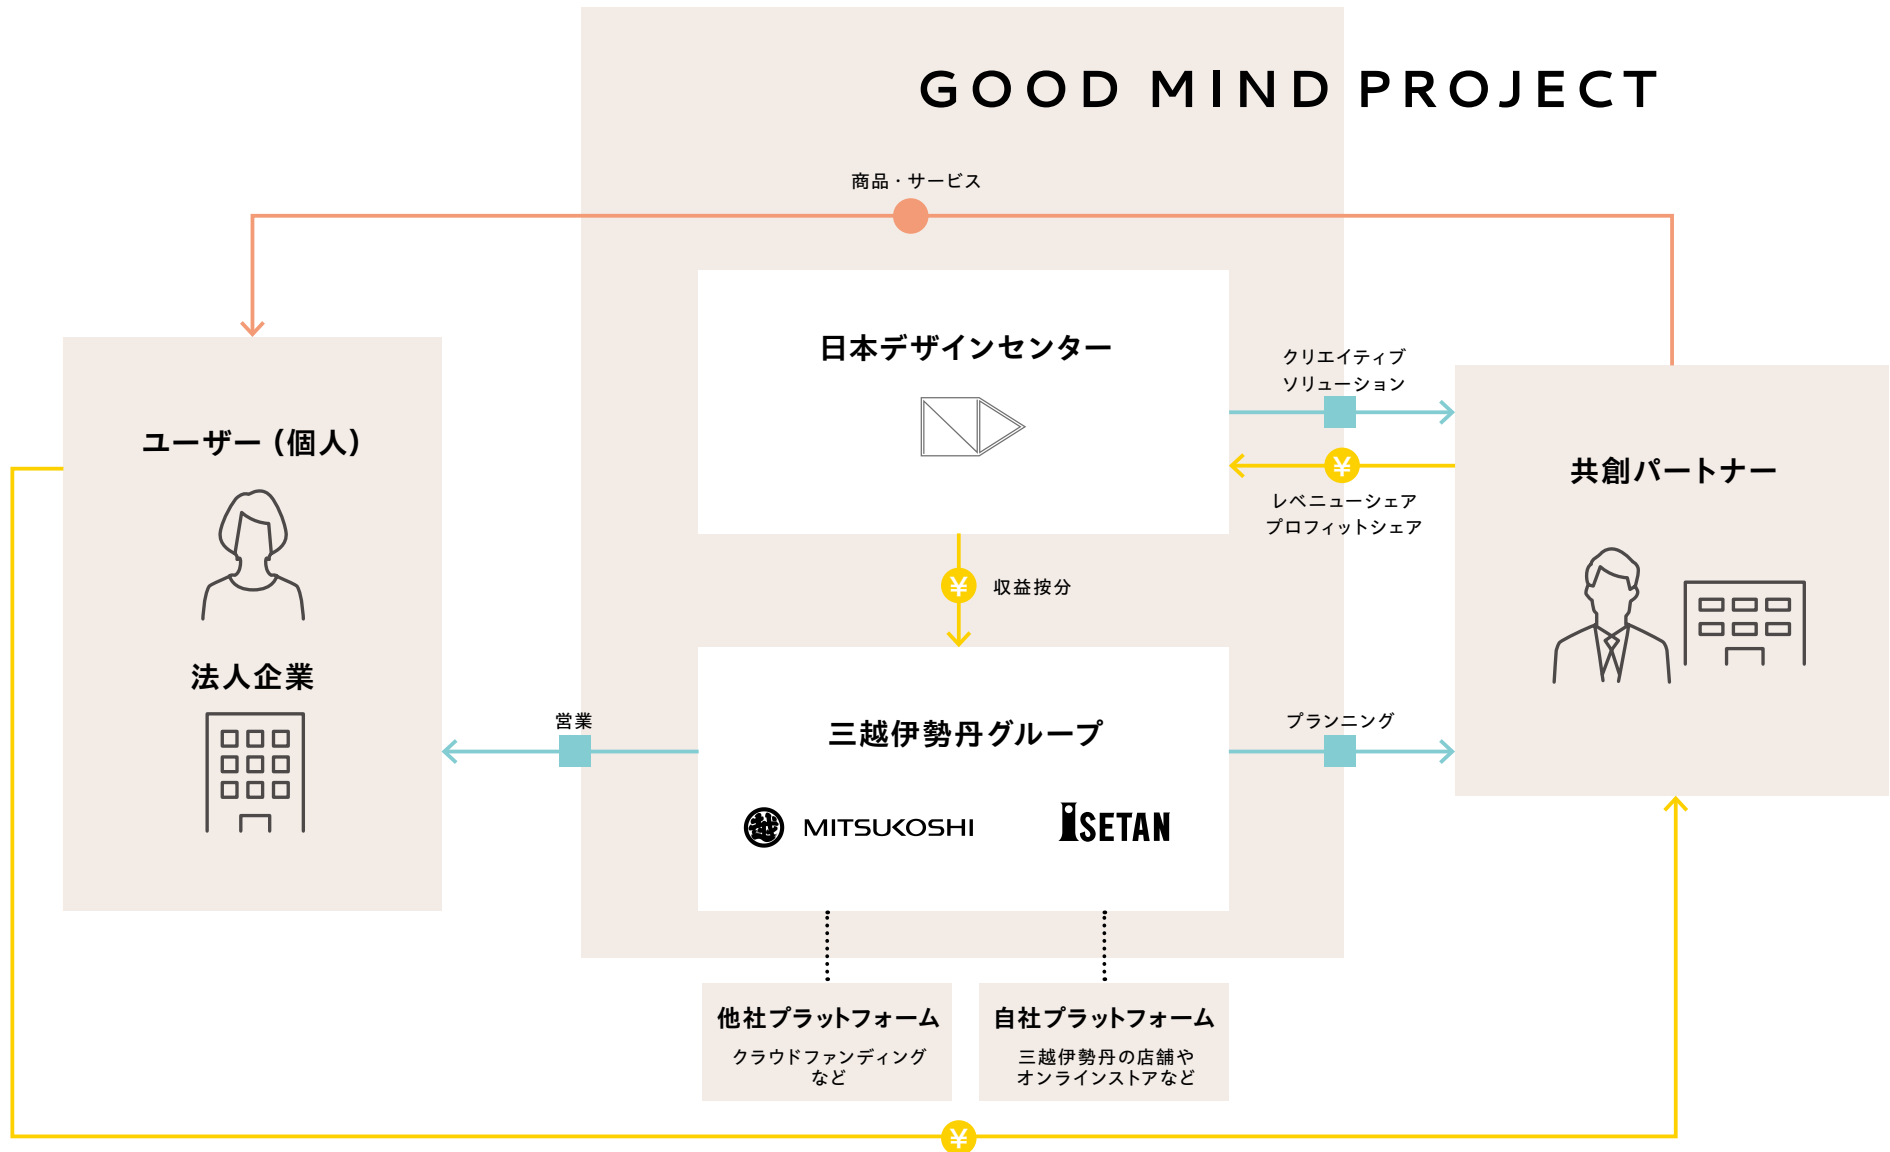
GOOD MIND PROJECT

商品・サービス

ユーザー（個人）

法人企業

日本デザインセンター

クリエイティブ
ソリューション

¥

レベニューシェア
プロフィットシェア

共創パートナー

¥

収益按分

営業

三越伊勢丹グループ

MITSUKOSHI

ISETAN

プランニング

他社プラットフォーム
クラウドファンディング
など

自社プラットフォーム
三越伊勢丹の店舗や
オンラインストアなど

¥